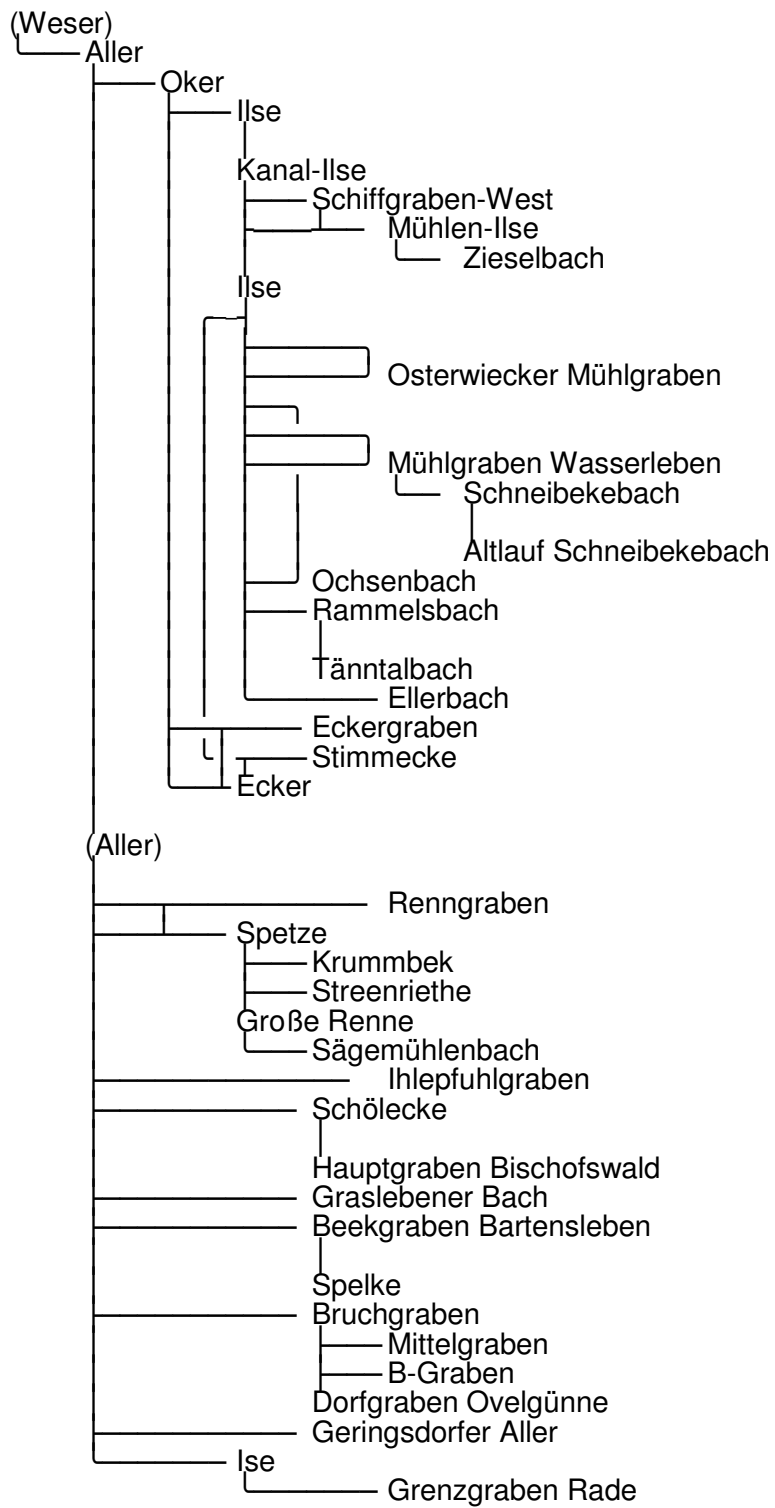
(Weser)
Aller
Oker
Ilse
Kanal-Ilse
Schiffgraben-West
Mühlen-Ilse
Zieselbach
Ilse
Osterwiecker Mühlgraben
Mühlgraben Wasserleben
Schneibekebach
Altlauf Schneibekebach
Ochsenbach
Rammelsbach
Tänntalbach
Ellerbach
Eckergraben
Stimmecke
Ecker
(Aller)
Renngraben
Spetze
Krummbek
Streenriethe
Große Renne
Sägemühlenbach
Ihlepfuhlgraben
Schölecke
Hauptgraben Bischofswald
Graslebener Bach
Beekgraben Bartensleben
Spelke
Bruchgraben
Mittelgraben
B-Graben
Dorfgraben Ovelgünne
Geringsdorfer Aller
Ise
Grenzgraben Rade